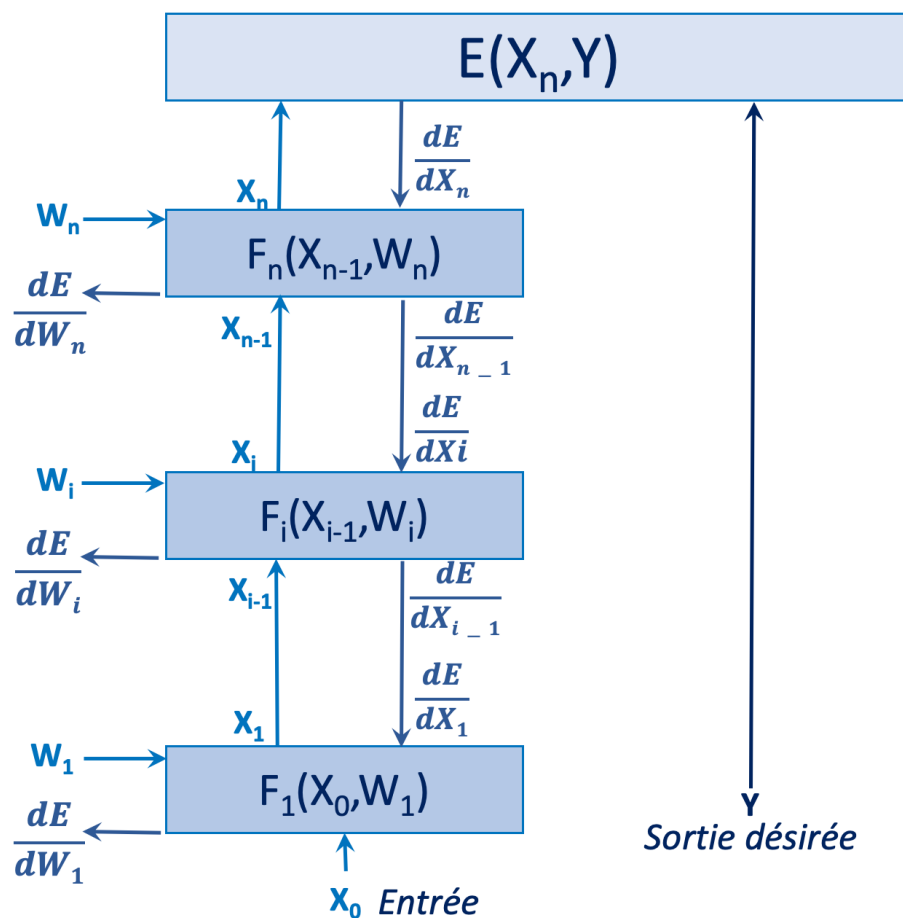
$E(X_n,Y)$

$X_n$

$\frac{dE}{dX_n}$

$W_n$

$F_n(X_{n-1},W_n)$

$\frac{dE}{dW_n}$

$X_{n-1}$

$\frac{dE}{dX_{n\_1}}$

$\frac{dE}{dXi}$

$X_i$

$W_i$

$F_i(X_{i-1},W_i)$

$\frac{dE}{dW_i}$

$X_{i-1}$

$\frac{dE}{dX_{i\_1}}$

$\frac{dE}{dX_1}$

$X_1$

$W_1$

$F_1(X_0,W_1)$

$\frac{dE}{dW_1}$

Y
Sortie désirée

$X_0$ Entrée